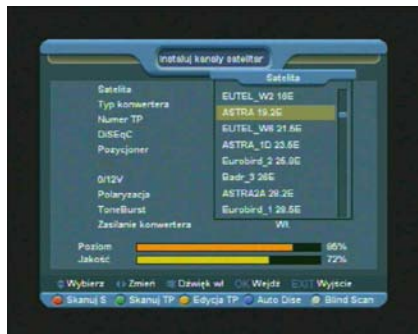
Instaluj kanały satelitar

Satelita
Typ konwertera
Numer TP
DiSEqC
Pozycjoner

0/12V
Polaryzacja
ToneBurst
Zasilanie konwertera

Satelita
EUTEL_W2 16E
ASTRA 19.2E
EUTEL_W6 21.6E
ASTRA_1D 23.5E
Eurobird_2 25.5E
Badr_3 26E
ASTRA2A 28.2E
Eurobird_1 28.5E

Wł.

Poziom 95%
Jakość 72%

Wybierz Zmień Dźwięk wł OK Wejdź EXIT Wyjście
Skanuj S Skanuj TP Edycja TP Auto Disc Blind Scan